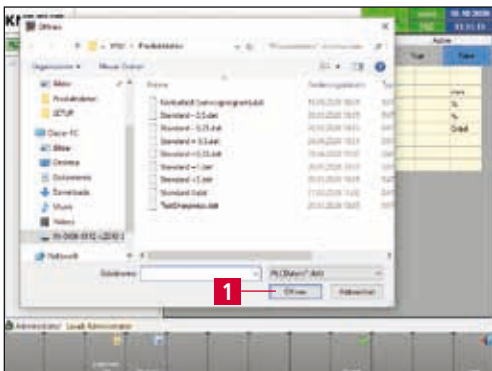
Öffnen

« VSD › Produktdaten

"Produktdaten" durchsuchen

Organisieren ▾ Neuer Ordner

Name

Änderungsdatum

Typ

Mako

Produktdaten

SETUP

Dieser PC

Bilder

Desktop

Dokumente

Downloads

Musik

Videos

Netzwerk

Kontrolliert (benutzerprogramm).dat

Standard - 0.5.dat

Standard - 0.25.dat

Standard - 0.5.dat

Standard - 0.05.dat

Standard - 1.dat

Standard - 2.dat

Standard.dat

TestDrawsteps.dat

Dateiname:

Öffnen

Abbrechen

1

Administrator Level: Administrator

Aktiv

Typ

Wert

mm

%

%

Grad